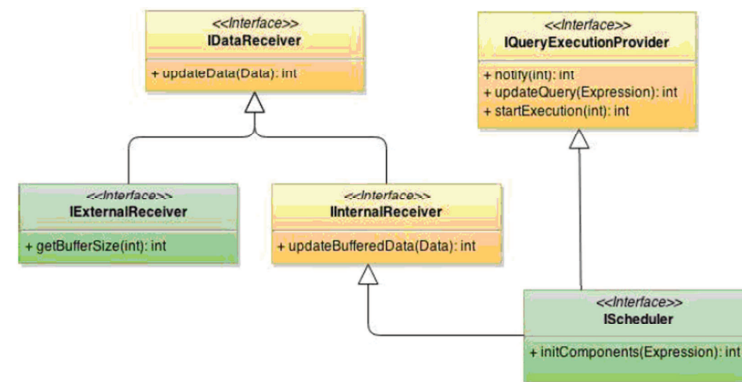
<<Interface>>
IDataReceiver
+ updateData(Data): int

<<Interface>>
IQueryExecutionProvider
+ notify(int): int
+ updateQuery(Expression): int
+ startExecution(int): int

<<Interface>>
IExternalReceiver
+ getBufferSize(int): int

<<Interface>>
IInternalReceiver
+ updateBufferedData(Data): int

<<Interface>>
IScheduler
+ initComponents(Expression): int